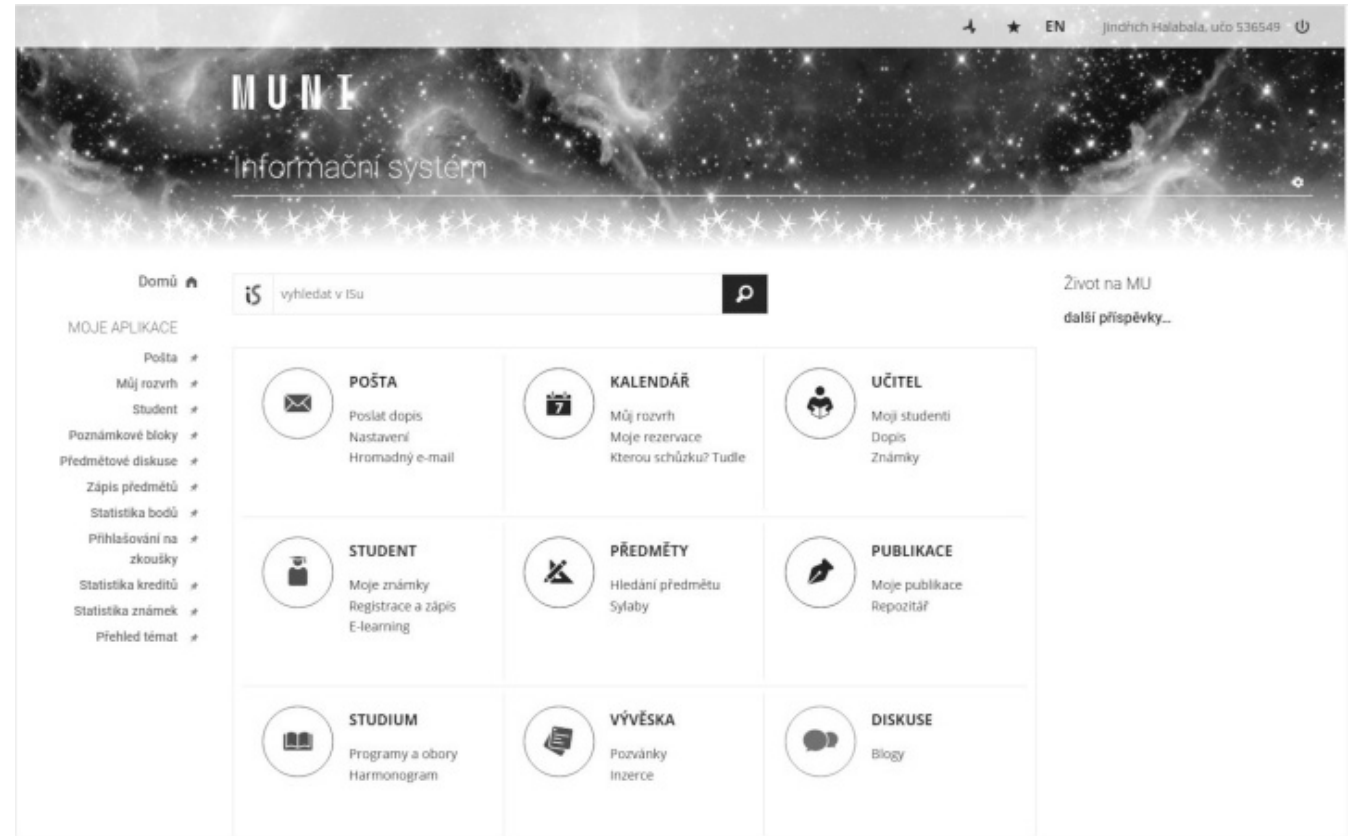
EN Jindřich Halabala, učo 536549

MUNI

Informační systém

Domů

MOJE APLIKACE

Pošta
Můj rozvrh
Student
Poznámkové bloky
Předmětové diskuse
Zápis předmětů
Statistika bodů
Přihlašování na zkoušky
Statistika kreditů
Statistika známek
Přehled témat

iS vyhledat v ISu

POŠTA
Poslat dopis
Nastavení
Hromadný e-mail

KALENDÁŘ
Můj rozvrh
Moje rezervace
Kterou schůzku? Tudle

UČITEL
Moji studenti
Dopis
Známky

STUDENT
Moje známky
Registrace a zápis
E-learning

PŘEDMĚTY
Hledání předmětu
Sylaby

PUBLIKACE
Moje publikace
Repozitář

STUDIUM
Programy a obory
Harmonogram

VÝVĚSKA
Pozvánky
Inzerce

DISKUSE
Blogy

Život na MU
další příspěvky...